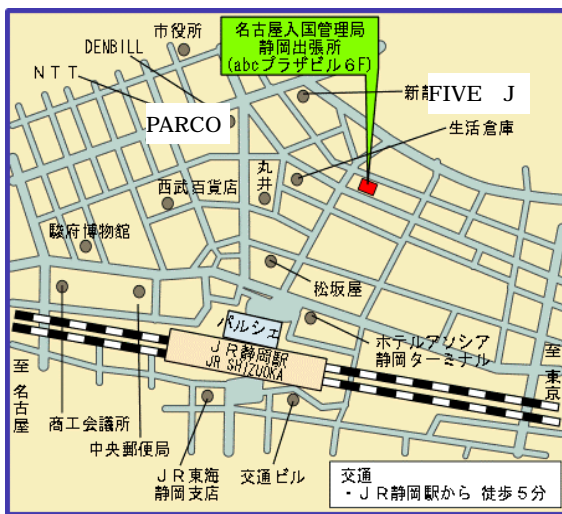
名古屋入国管理局
静岡出張所
(abcプラザビル6F)

市役所

DENBILL

NTT

PARCO

新静

FIVE J

生活倉庫

丸井

西武百貨店

駿府博物館

松坂屋

パルシェ

ホテルアソシア
静岡ターミナル

JR静岡駅
JR SHIZUOKA

至
名古屋

至
東京

商工会議所

中央郵便局

JR東海
静岡支店

交通ビル

交通
・JR静岡駅から 徒歩5分